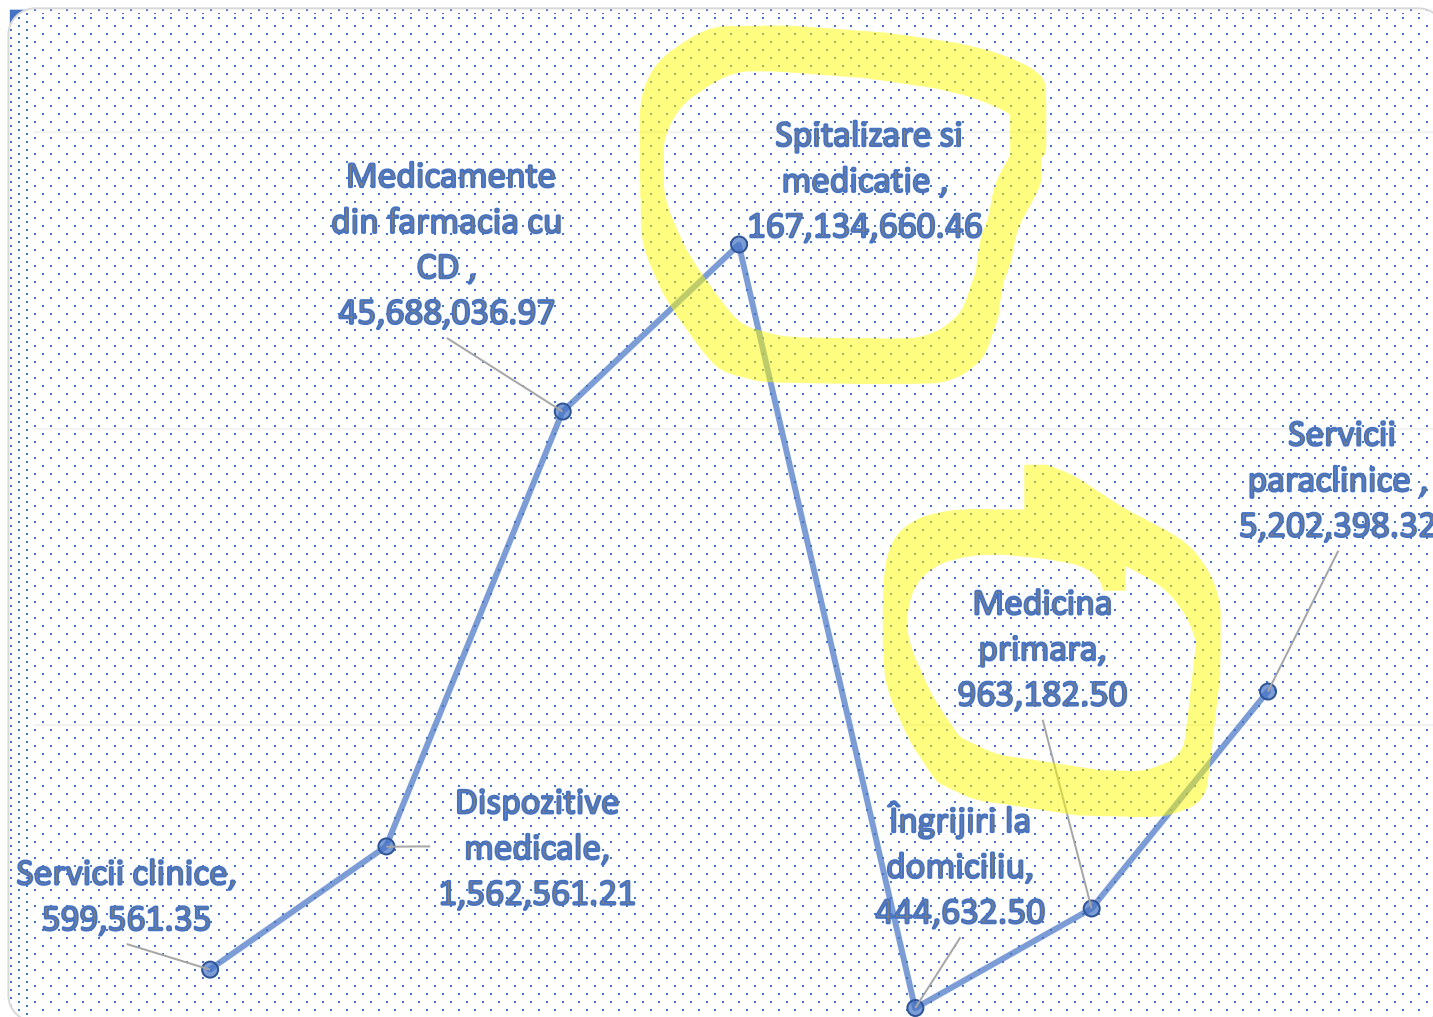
Medicamente din farmacia cu CD , 45,688,036.97

Spitalizare si medicatie , 167,134,660.46

Servicii paraclinice , 5,202,398.32

Medicina primara, 963,182.50

Dispozitive medicale, 1,562,561.21

Îngrijiri la domiciliu, 444,632.50

Servicii clinice, 599,561.35